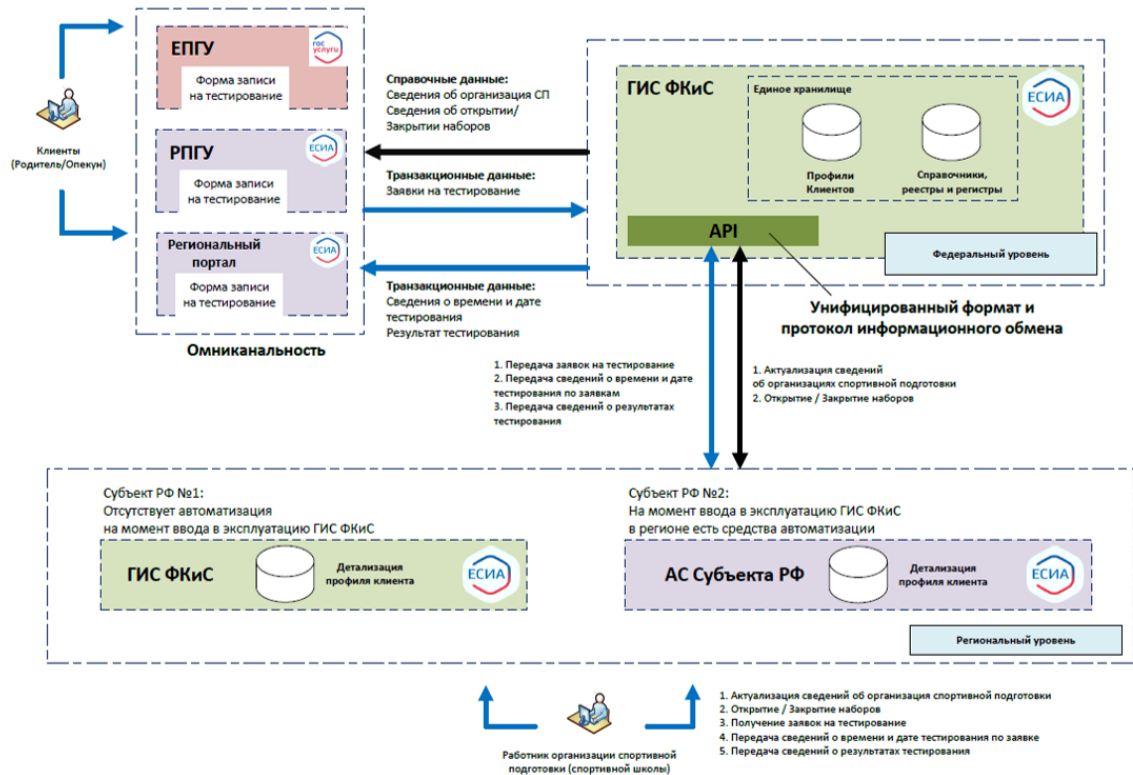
Клиенты (Родитель/Опекун)

ЕПГУ
гос услуги
Форма записи на тестирование

РПГУ
ЕСИА
Форма записи на тестирование

Региональный портал
ЕСИА
Форма записи на тестирование

Омниканальность

Справочные данные:
Сведения об организация СП
Сведения об открытии/
Закрытии наборов

Транзакционные данные:
Заявки на тестирование

Транзакционные данные:
Сведения о времени и дате тестирования
Результат тестирования

ГИС ФКиС
Единое хранилище
ЕСИА
Профили Клиентов
Справочники, реестры и регистры
API
Федеральный уровень

Унифицированный формат и протокол информационного обмена

1. Передача заявок на тестирование
2. Передача сведений о времени и дате тестирования по заявкам
3. Передача сведений о результатах тестирования

1. Актуализация сведений об организациях спортивной подготовки
2. Открытие / Закрытие наборов

Субъект РФ №1:
Отсутствует автоматизация на момент ввода в эксплуатацию ГИС ФКиС

ГИС ФКиС
Детализация профиля клиента
ЕСИА

Субъект РФ №2:
На момент ввода в эксплуатацию ГИС ФКиС в регионе есть средства автоматизации

АС Субъекта РФ
Детализация профиля клиента
ЕСИА

Региональный уровень

Работник организации спортивной подготовки (спортивной школы)

1. Актуализация сведений об организация спортивной подготовки
2. Открытие / Закрытие наборов
3. Получение заявок на тестирование
4. Передача сведений о времени и дате тестирования по заявке
5. Передача сведений о результатах тестирования